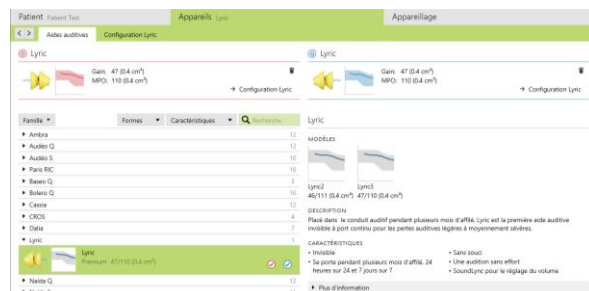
Patient Patient Test | Appareils Lyric | Appareillage

Aides auditives | Configuration Lyric

Lyric

Gain: 47 (0.4 cm³)
MPO: 110 (0.4 cm³)

→ Configuration Lyric

Lyric

Gain: 47 (0.4 cm³)
MPO: 110 (0.4 cm³)

→ Configuration Lyric

Famille ▾ | Formes ▾ | Caractéristiques ▾ | Recherche

| | |
|---|---|
| ▸ Ambra | 12 |
| ▸ Audéo Q | 12 |
| ▸ Audéo S | 10 |
| ▸ Paris RIC | 16 |
| ▸ Baseo Q | 3 |
| ▸ Bolero Q | 16 |
| ▸ Cassia | 12 |
| ▸ CROS | 4 |
| ▸ Dalia | 7 |
| ▾ Lyric | 1 |
| Lyric Premium 47/110 (0.4 cm³) | |
| ▸ Naida Q | 12 |

Lyric

MODÈLES

Lyric2
46/111 (0.4 cm³)

Lyric3
47/110 (0.4 cm³)

DESCRIPTION
Placé dans le conduit auditif pendant plusieurs mois d'affilé, Lyric est la première aide auditive invisible à port continu pour les pertes auditives légères à moyennement sévères.

CARACTÉRISTIQUES
• Invisible
• Se porte pendant plusieurs mois d'affilé, 24 heures sur 24 et 7 jours sur 7
• Sans souci
• Une audition sans effort
• SoundLyric pour le réglage du volume

▸ Plus d'information